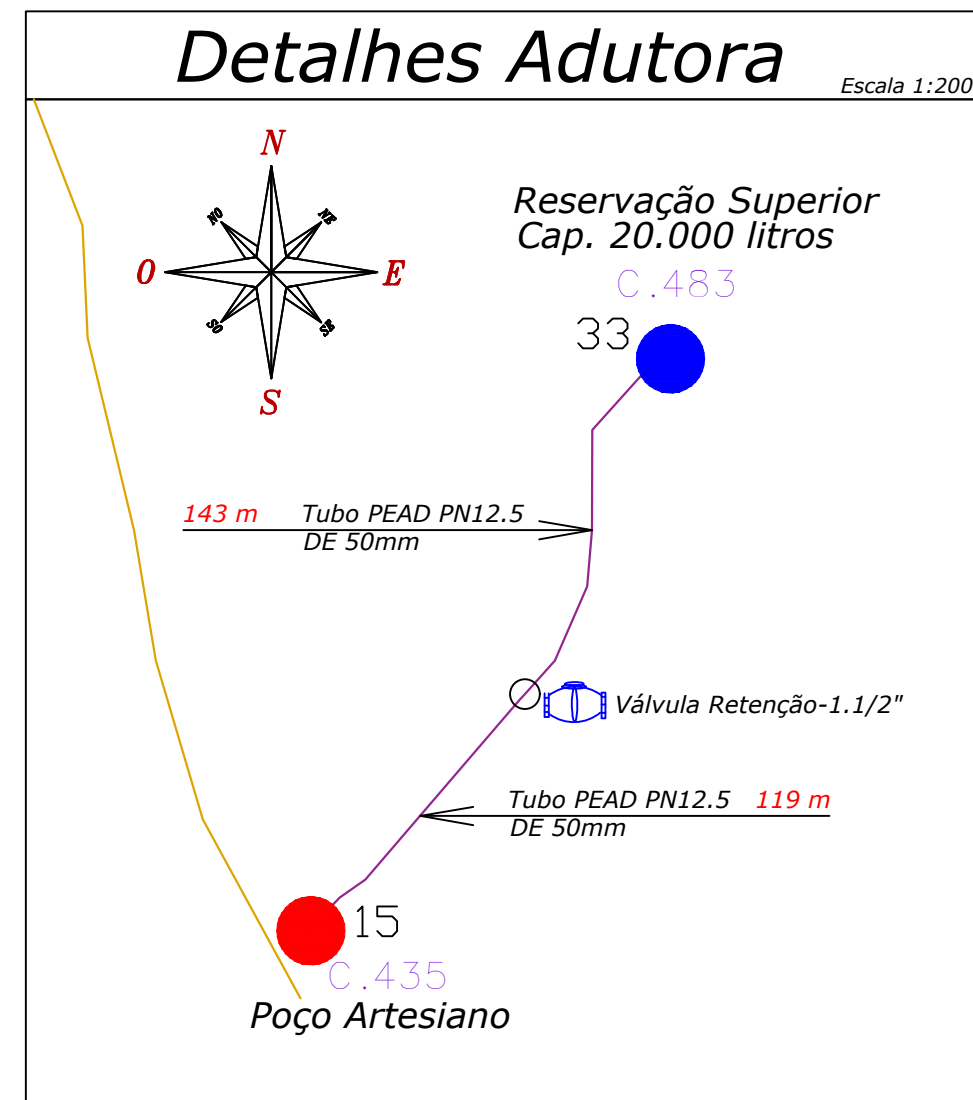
Detalhes Adutora

Escala 1:200

N
NO
NE
O
E
SO
SE
S

Reservação Superior
Cap. 20.000 litros

C.483

33

143 m   Tubo PEAD PN12.5
DE 50mm

Válvula Retenção-1.1/2"

Tubo PEAD PN12.5   119 m
DE 50mm

15

C.435

Poço Artesiano